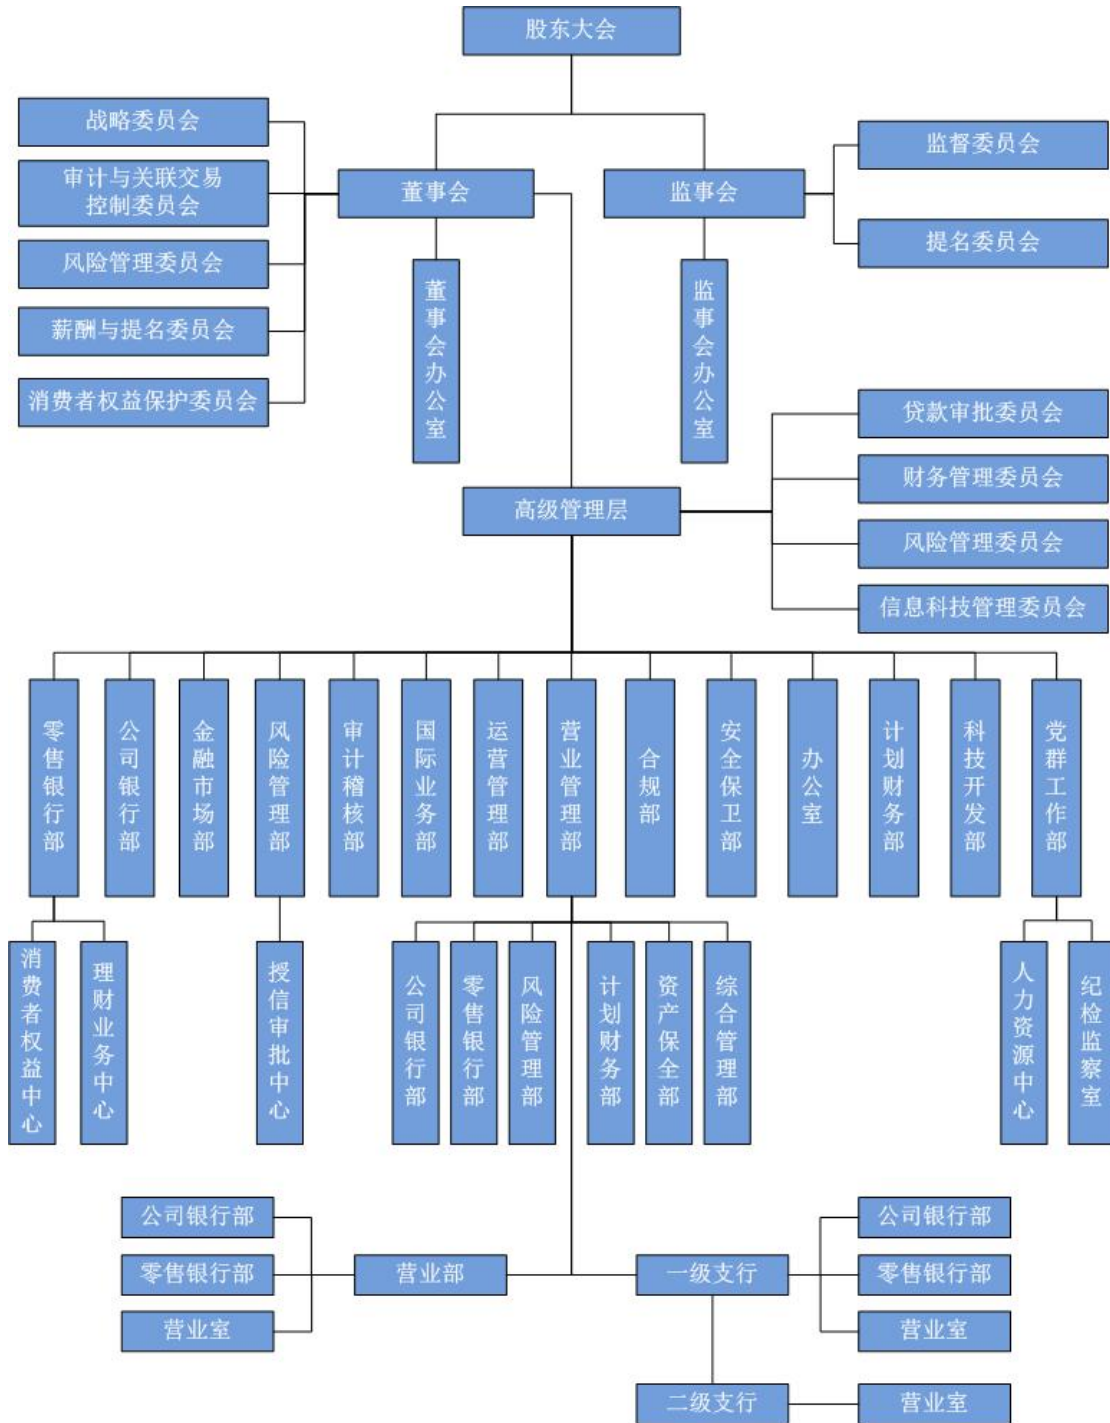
股东大会

战略委员会
审计与关联交易控制委员会
风险管理委员会
薪酬与提名委员会
消费者权益保护委员会

董事会
监事会

监督委员会
提名委员会

董事会办公室
监事会办公室

贷款审批委员会
财务管理委员会
风险管理委员会
信息科技管理委员会

高级管理层

零售银行部
公司银行部
金融市场部
风险管理部
审计稽核部
国际业务部
运营管理部
营业管理部
合规部
安全保卫部
办公室
计划财务部
科技开发部
党群工作部

消费者权益中心
理财业务中心
授信审批中心
公司银行部
零售银行部
风险管理部
计划财务部
资产保全部
综合管理部
人力资源中心
纪检监察室

公司银行部
零售银行部
营业室
营业部
一级支行
公司银行部
零售银行部
营业室

二级支行
营业室